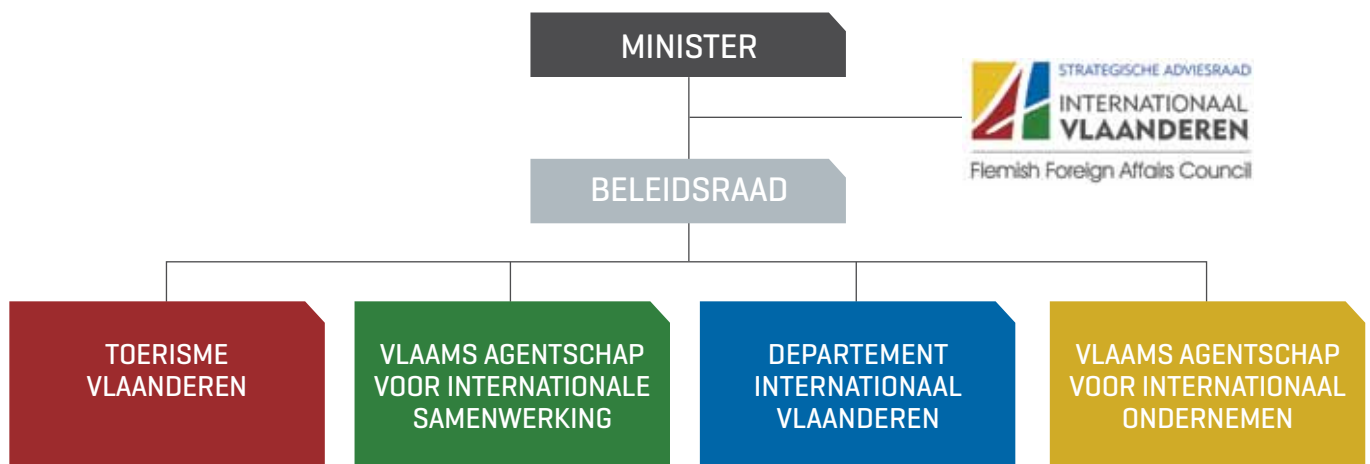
MINISTER

STRATEGISCHE ADVIESRAAD
INTERNATIONAAL
VLAANDEREN
Flemish Foreign Affairs Council

BELEIDSRAAD

TOERISME VLAANDEREN

VLAAMS AGENTSCHAP VOOR INTERNATIONALE SAMENWERKING

DEPARTEMENT INTERNATIONAAL VLAANDEREN

VLAAMS AGENTSCHAP VOOR INTERNATIONAAL ONDERNEMEN